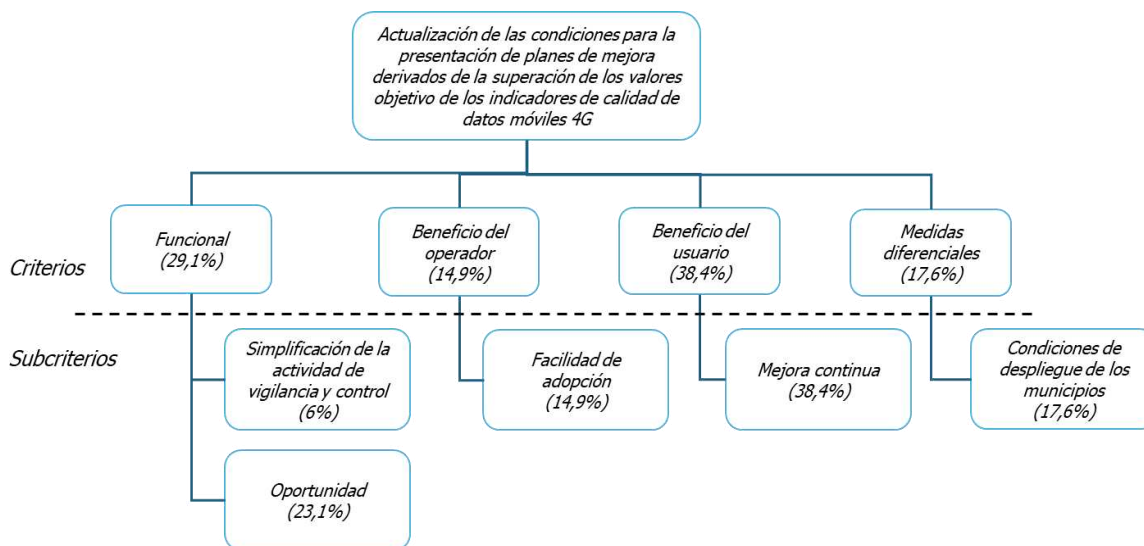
Actualización de las condiciones para la presentación de planes de mejora derivados de la superación de los valores objetivo de los indicadores de calidad de datos móviles 4G

Criterios

Funcional (29,1%)

Beneficio del operador (14,9%)

Beneficio del usuario (38,4%)

Medidas diferenciales (17,6%)

Subcriterios

Simplificación de la actividad de vigilancia y control (6%)

Oportunidad (23,1%)

Facilidad de adopción (14,9%)

Mejora continua (38,4%)

Condiciones de despliegue de los municipios (17,6%)